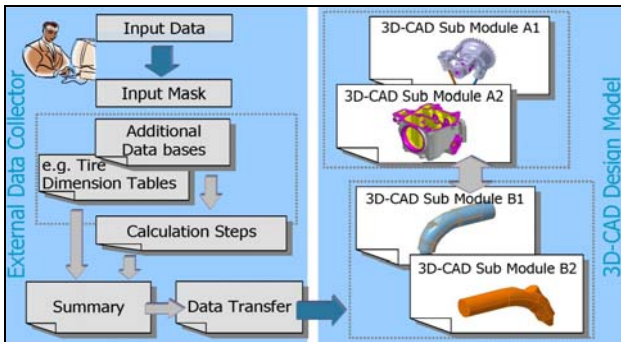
External Data Collector

Input Data

Input Mask

Additional Data bases

e.g. Tire Dimension Tables

Calculation Steps

Summary

Data Transfer

3D-CAD Design Model

3D-CAD Sub Module A1

3D-CAD Sub Module A2

3D-CAD Sub Module B1

3D-CAD Sub Module B2